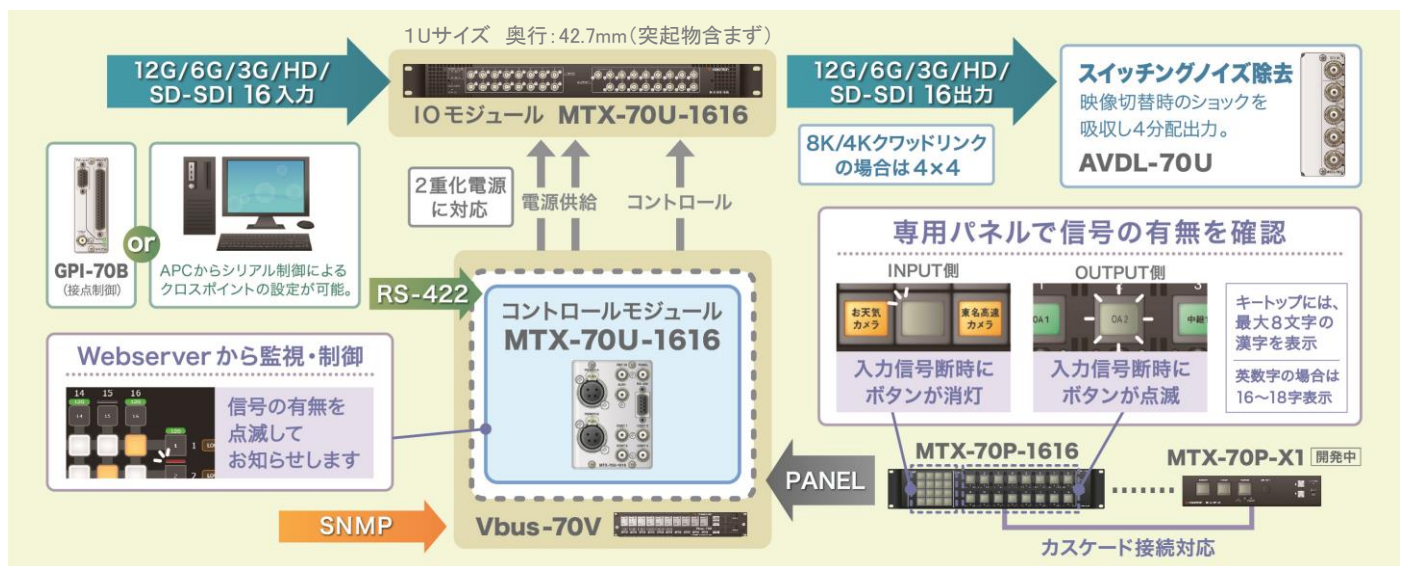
1Uサイズ 奥行:42.7mm(突起物含まず)

12G/6G/3G/HD/SD-SDI 16入力

IOモジュール MTX-70U-1616

12G/6G/3G/HD/SD-SDI 16出力

8K/4Kクワッドリンクの場合は4×4

スイッチングノイズ除去
映像切替時のショックを吸収し4分配出力。
AVDL-70U

GPI-70B
(接点制御)

or

APCからシリアル制御によるクロスポイントの設定が可能。

2重化電源に対応

電源供給

コントロール

RS-422

コントロールモジュール
MTX-70U-1616

専用パネルで信号の有無を確認

INPUT側

お天気カメラ

東名高速カメラ

入力信号断時にボタンが消灯

OUTPUT側

OA 1

OA 2

中継

入力信号断時にボタンが点滅

キートップには、最大8文字の漢字を表示

英数字の場合は16~18字表示

Webserverから監視・制御

14 15 16

信号の有無を点滅してお知らせします

PANEL

MTX-70P-1616

MTX-70P-X1 開発中

カスケード接続対応

SNMP

Vbus-70V